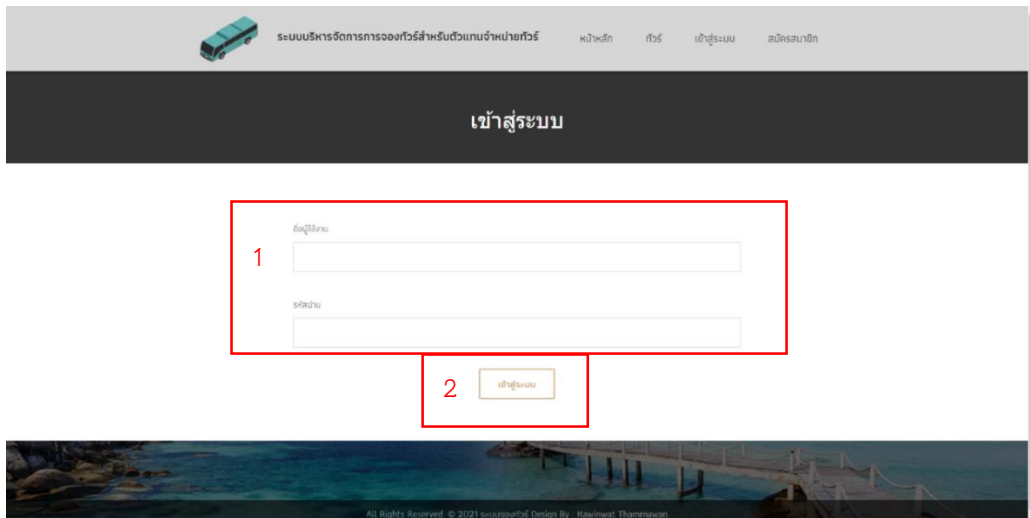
ระบบบริหารจัดการการจองทัวร์สำหรับตัวแทนจำหน่ายทัวร์

หน้าหลัก ทัวร์ เข้าสู่ระบบ สมัครสมาชิก

เข้าสู่ระบบ

1

ชื่อผู้ใช้งาน

รหัสผ่าน

2

เข้าสู่ระบบ

All Rights Reserved © 2021 ระบบจองทัวร์ Design By Kawinwat Thammawan